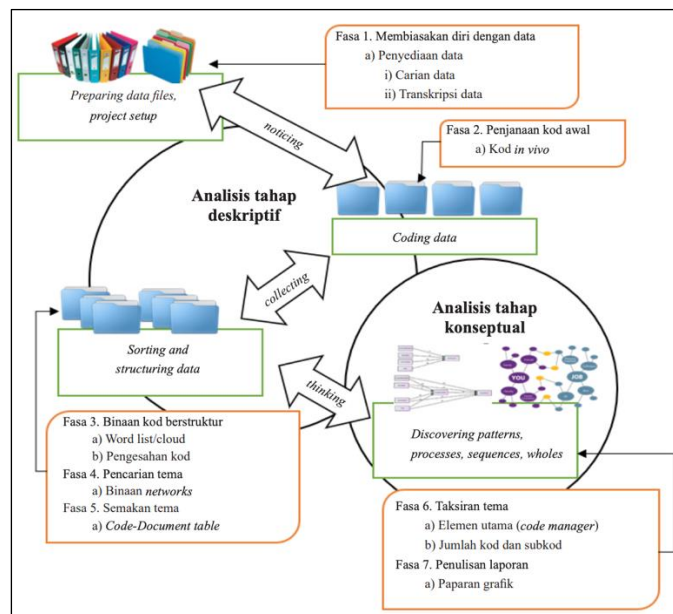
Fasa 1. Membiasakan diri dengan data
a) Penyediaan data
i) Carian data
ii) Transkripsi data

Preparing data files, project setup

noticing

Fasa 2. Penjanaan kod awal
a) Kod in vivo

Analisis tahap deskriptif

Coding data

collecting

Analisis tahap konseptual

Sorting and structuring data

thinking

YOU

JOB

Discovering patterns, processes, sequences, wholes

Fasa 3. Binaan kod berstruktur
a) Word list/cloud
b) Pengesahan kod
Fasa 4. Pencarian tema
a) Binaan networks
Fasa 5. Semakan tema
a) Code-Document table

Fasa 6. Taksiran tema
a) Elemen utama (code manager)
b) Jumlah kod dan subkod
Fasa 7. Penulisan laporan
a) Paparan grafik